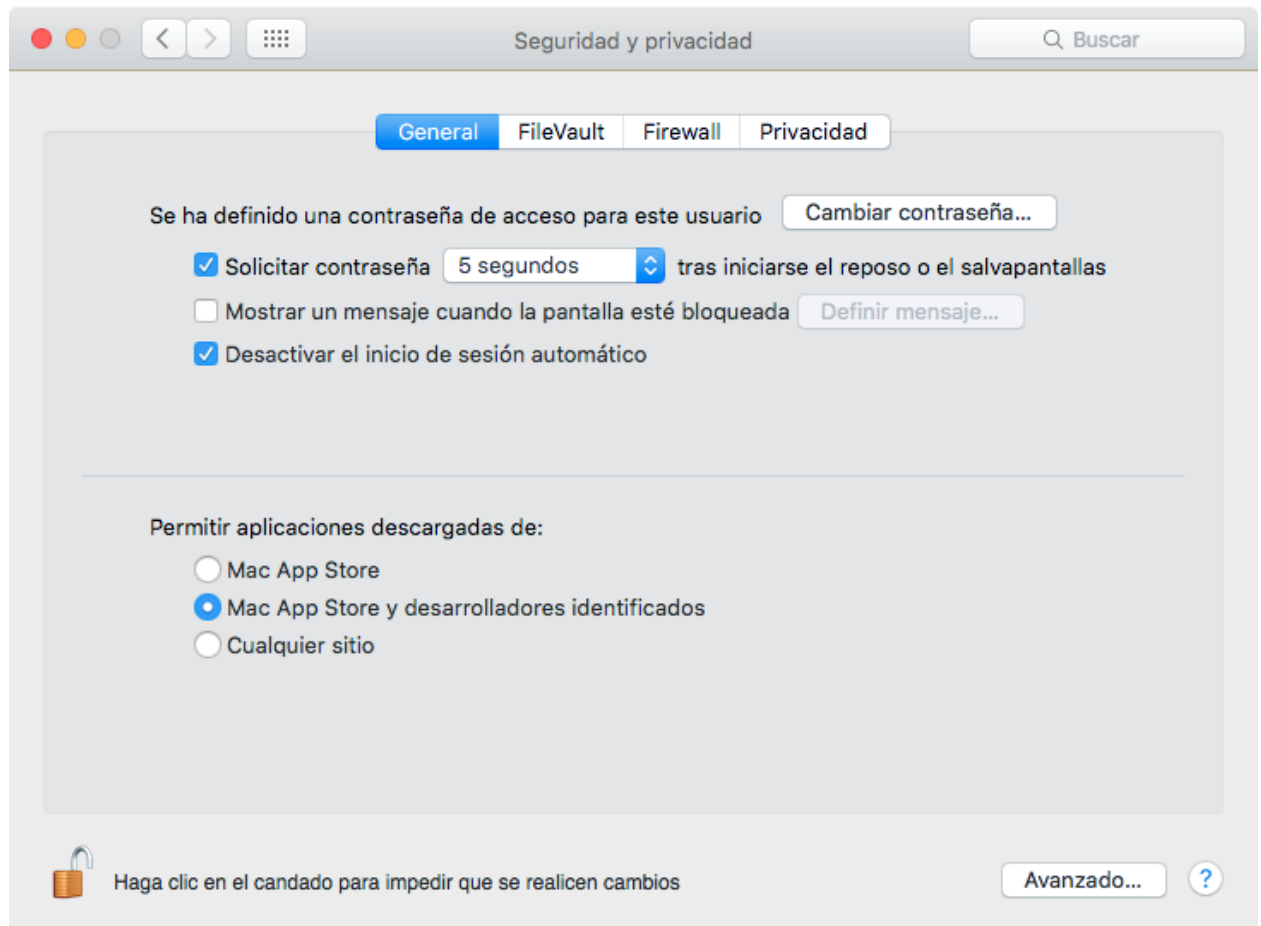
Seguridad y privacidad

Buscar

General FileVault Firewall Privacidad

Se ha definido una contraseña de acceso para este usuario Cambiar contraseña...

Solicitar contraseña 5 segundos tras iniciarse el reposo o el salvapantallas

Mostrar un mensaje cuando la pantalla esté bloqueada Definir mensaje...

Desactivar el inicio de sesión automático

Permitir aplicaciones descargadas de:

Mac App Store

Mac App Store y desarrolladores identificados

Cualquier sitio

Haga clic en el candado para impedir que se realicen cambios

Avanzado...

?